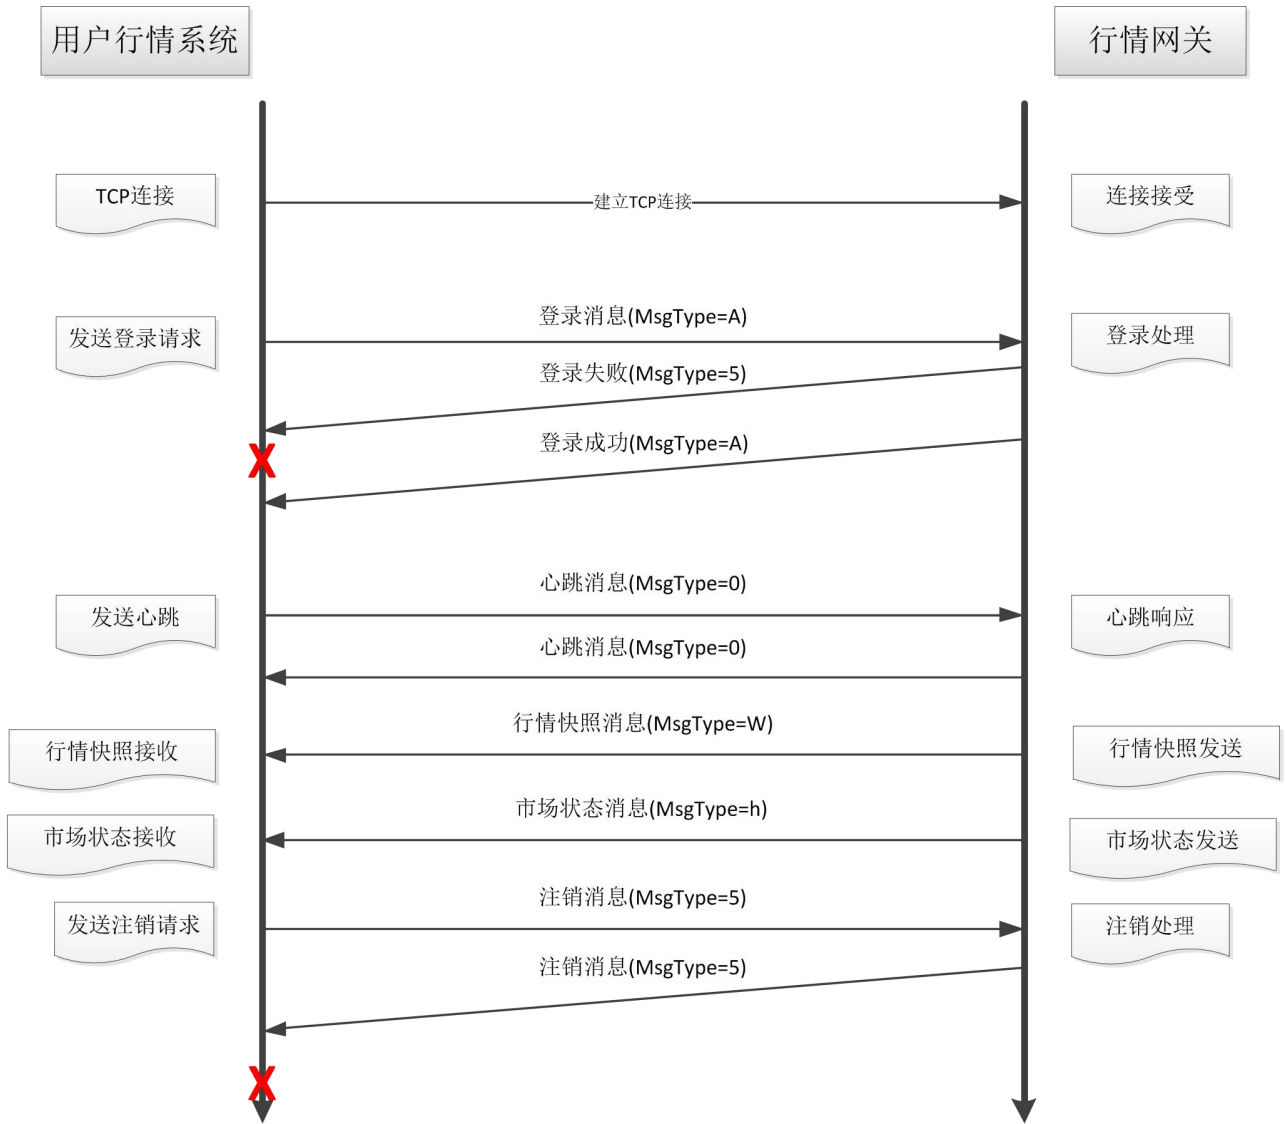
用户行情系统

行情网关

TCP连接

建立TCP连接

连接接受

发送登录请求

登录消息(MsgType=A)

登录处理

登录失败(MsgType=5)

登录成功(MsgType=A)

发送心跳

心跳消息(MsgType=0)

心跳响应

心跳消息(MsgType=0)

行情快照接收

行情快照消息(MsgType=W)

行情快照发送

市场状态接收

市场状态消息(MsgType=h)

市场状态发送

发送注销请求

注销消息(MsgType=5)

注销处理

注销消息(MsgType=5)